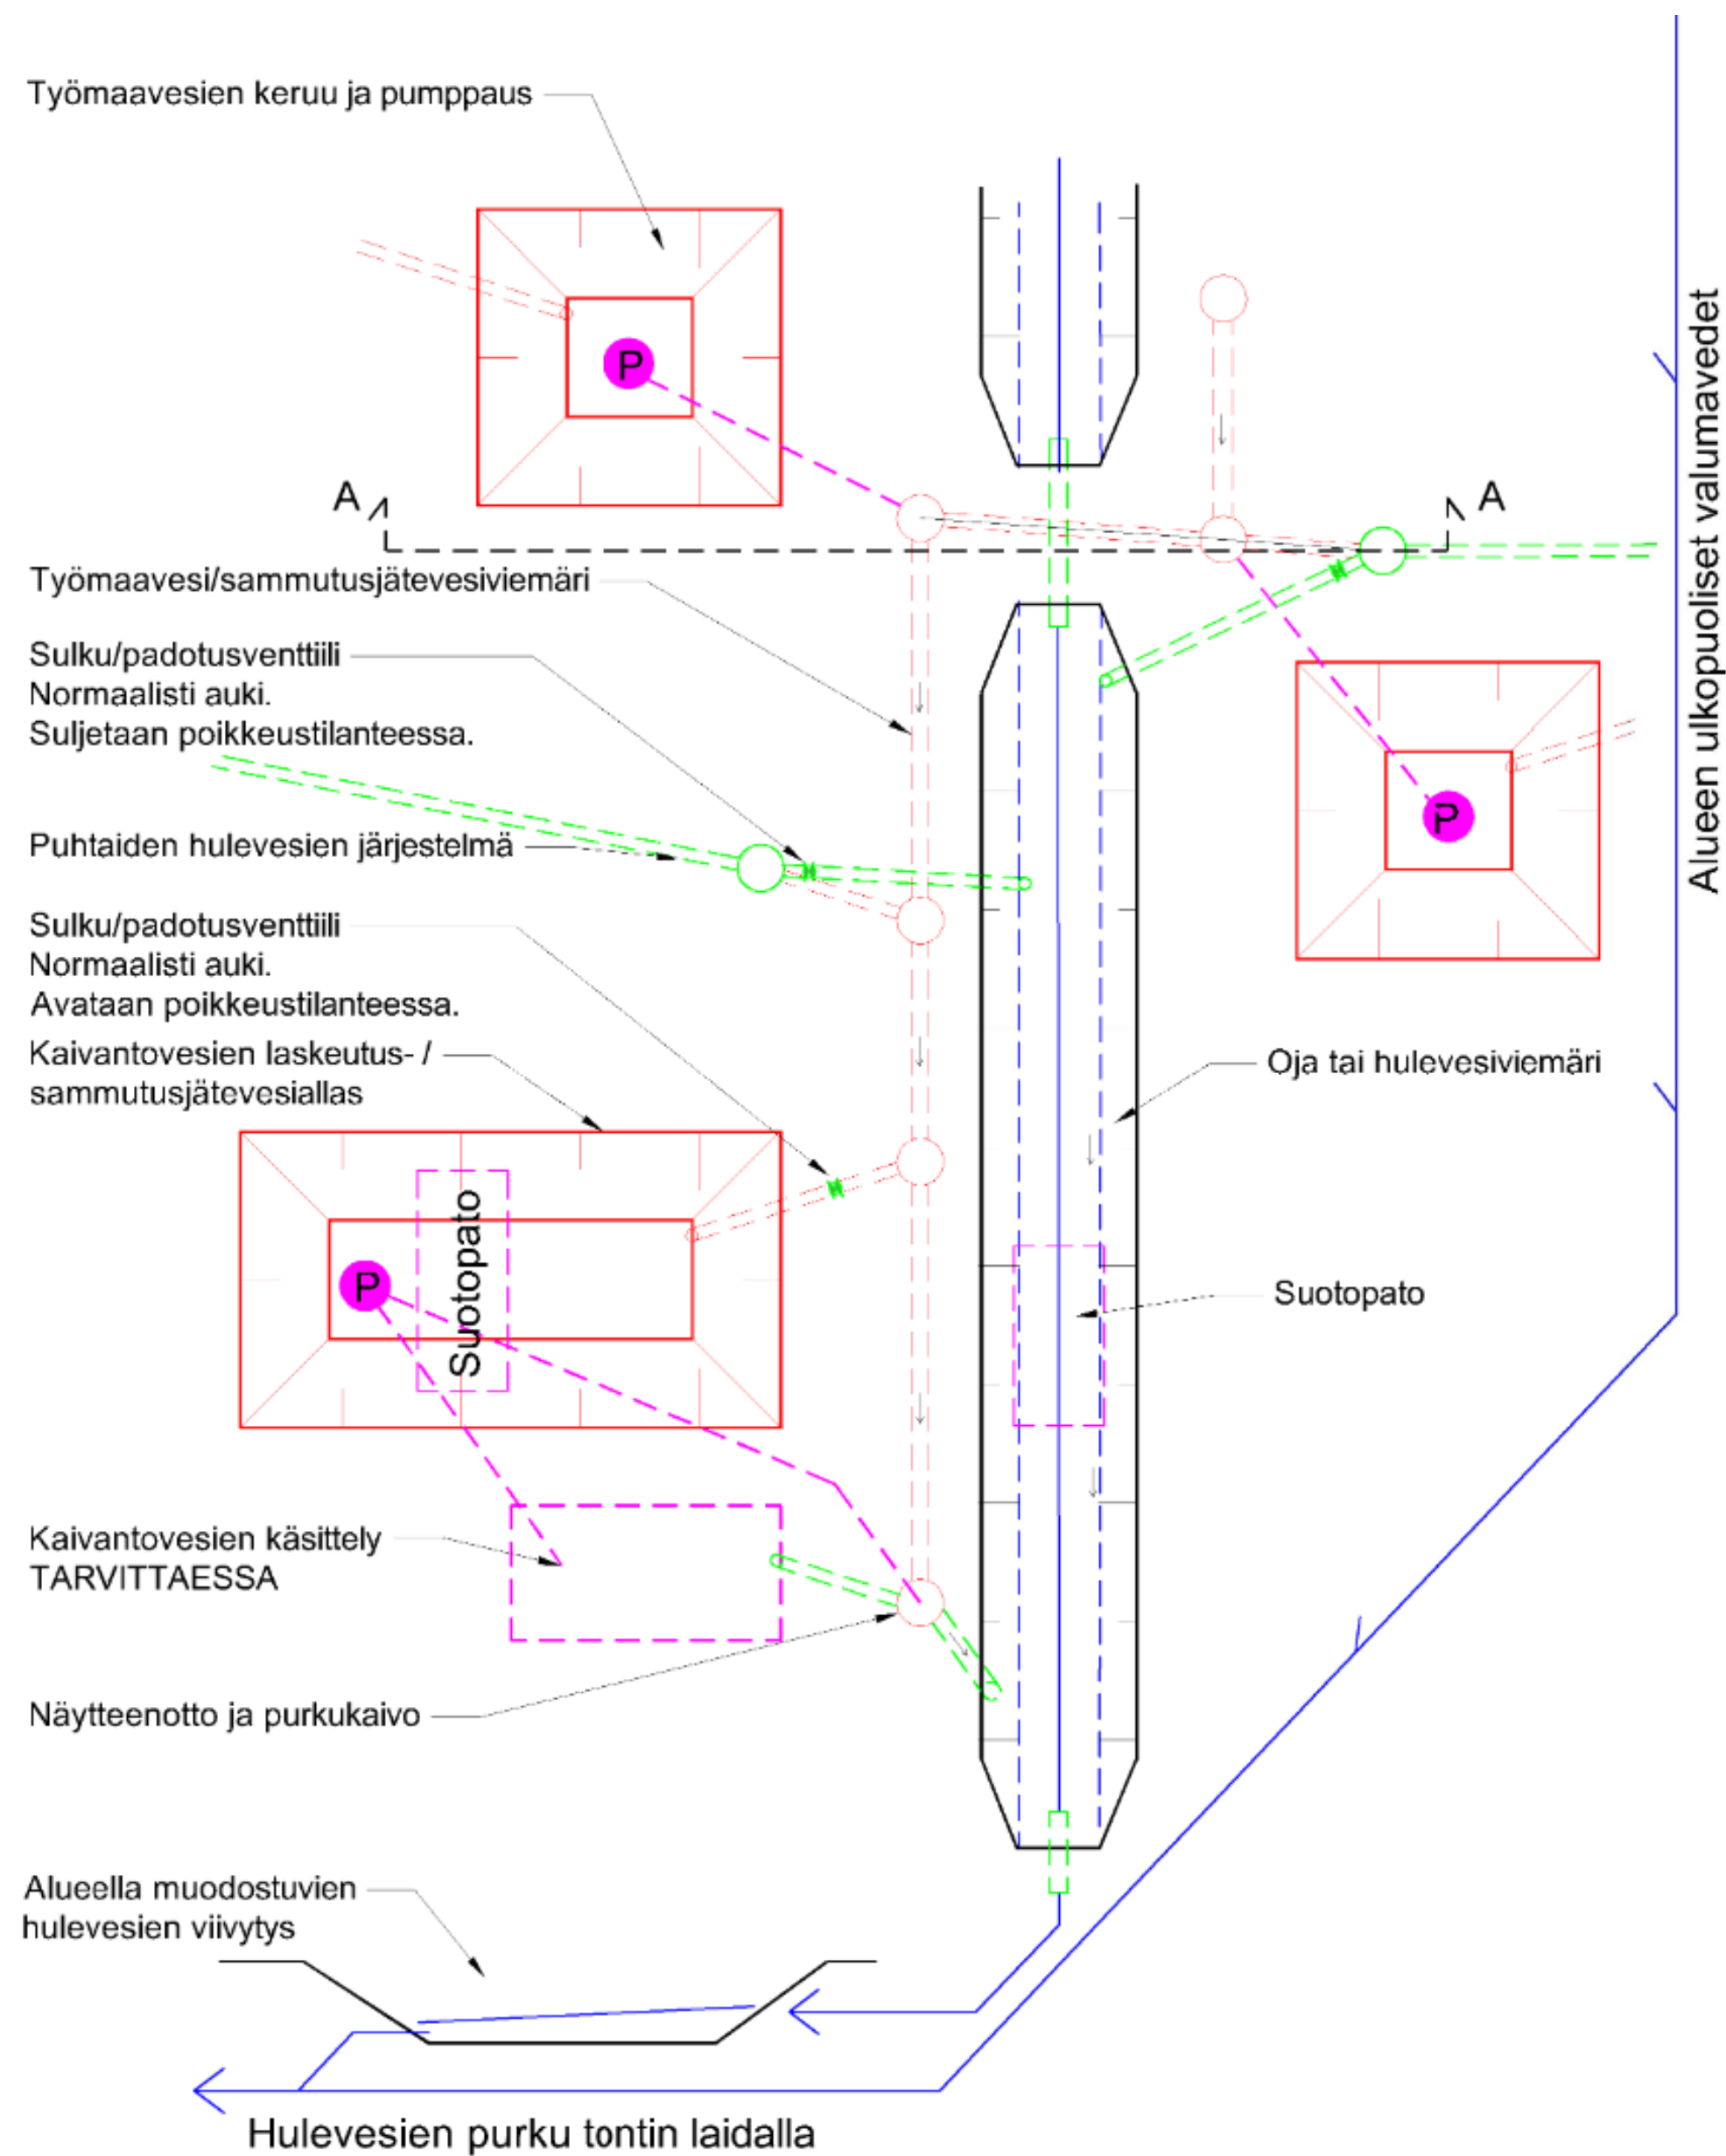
Työmaavesien keruu ja pumppaus

P

A

A

Työmaavesi/sammutusjätevesiviemäri

Sulku/padotusventtiili
Normaalisti auki.
Suljetaan poikkeustilanteessa.

Puhtaiden hulevesien järjestelmä

P

Alueen ulkopuoliset valumavedet

Sulku/padotusventtiili
Normaalisti auki.
Avataan poikkeustilanteessa.

Kaivantovesien laskeutus- /
sammutusjätevesiallas

Oja tai hulevesiviemäri

P

Suotopato

Suotopato

Kaivantovesien käsittely
TARVITTAESSA

Näytteenotto ja purkukaivo

Alueella muodostuvien
hulevesien viivytys

Hulevesien purku tontin laidalla